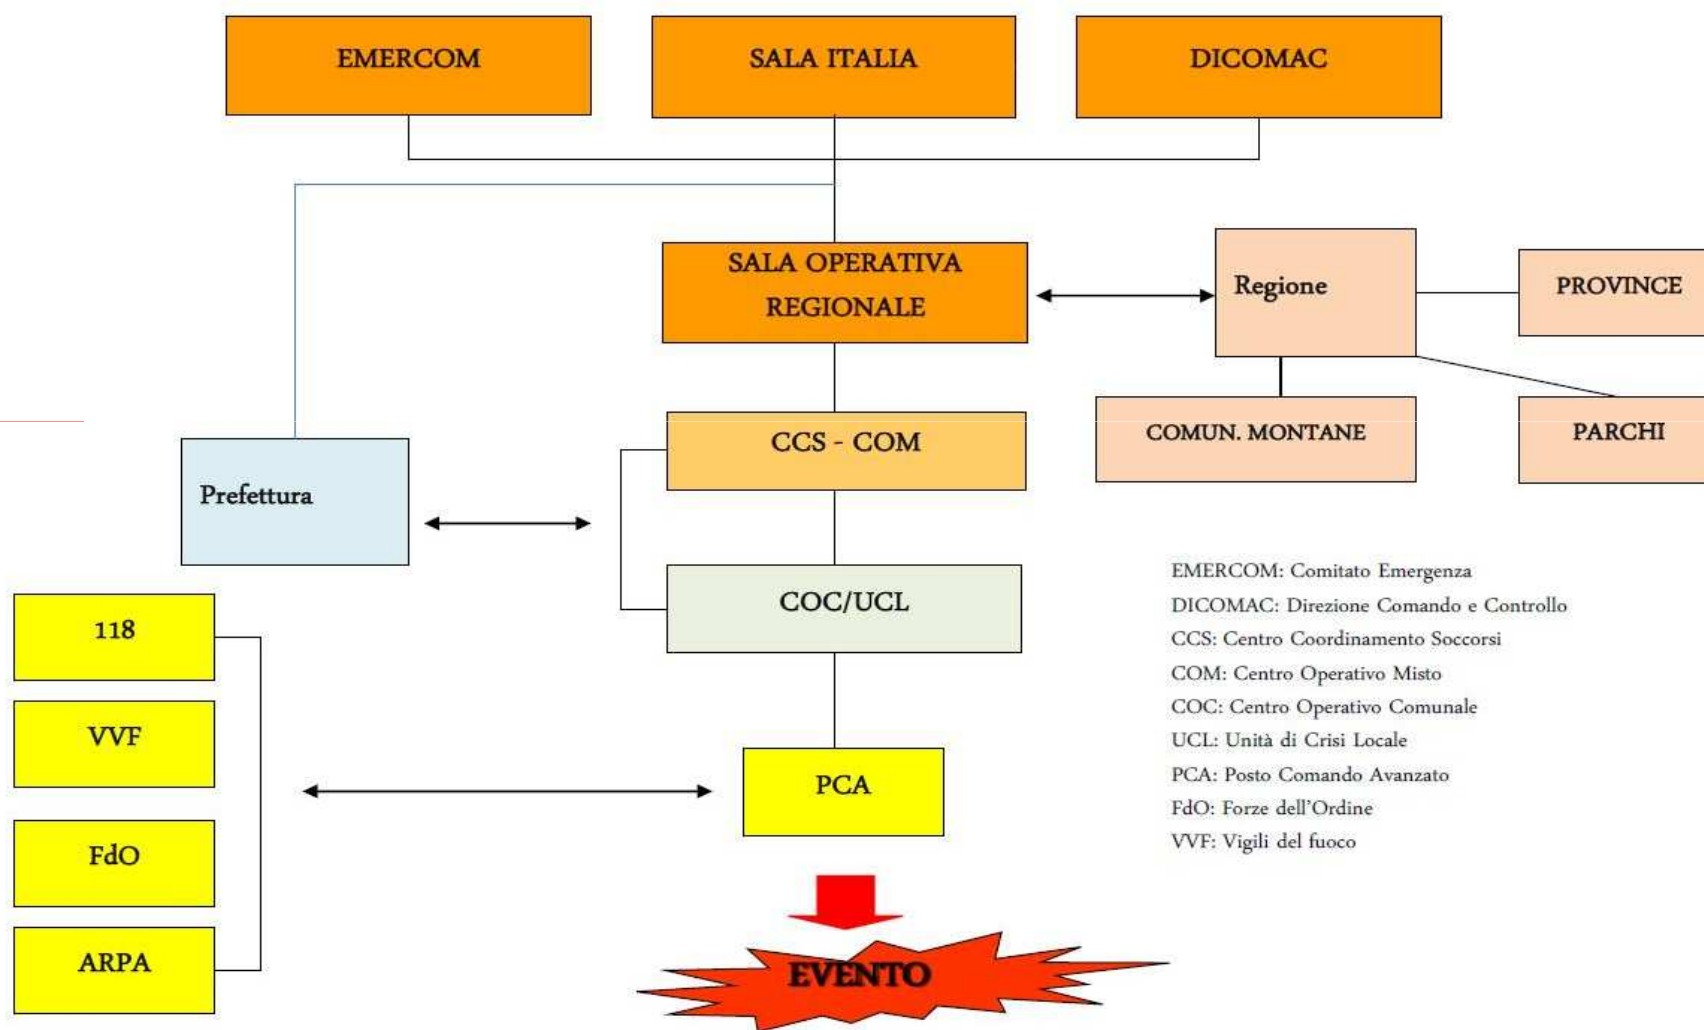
EMERCOM

SALA ITALIA

DICOMAC

SALA OPERATIVA REGIONALE

Regione

PROVINCE

COMUN. MONTANE

PARCHI

Prefettura

CCS - COM

COC/UCL

118

VVF

FdO

ARPA

PCA

EVENTO

EMERCOM: Comitato Emergenza
DICOMAC: Direzione Comando e Controllo
CCS: Centro Coordinamento Soccorsi
COM: Centro Operativo Misto
COC: Centro Operativo Comunale
UCL: Unità di Crisi Locale
PCA: Posto Comando Avanzato
FdO: Forze dell'Ordine
VVF: Vigili del fuoco